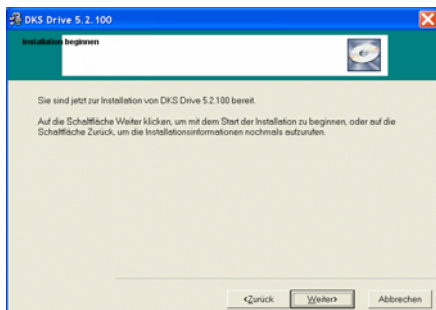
DKS Drive 5.2.100

Installation beginnen

Sie sind jetzt zur Installation von DKS Drive 5.2.100 bereit.

Auf die Schaltfläche Weiter klicken, um mit dem Start der Installation zu beginnen, oder auf die Schaltfläche Zurück, um die Installationsinformationen nochmals aufzurufen.

<Zurück
Weiter>
Abbrechen